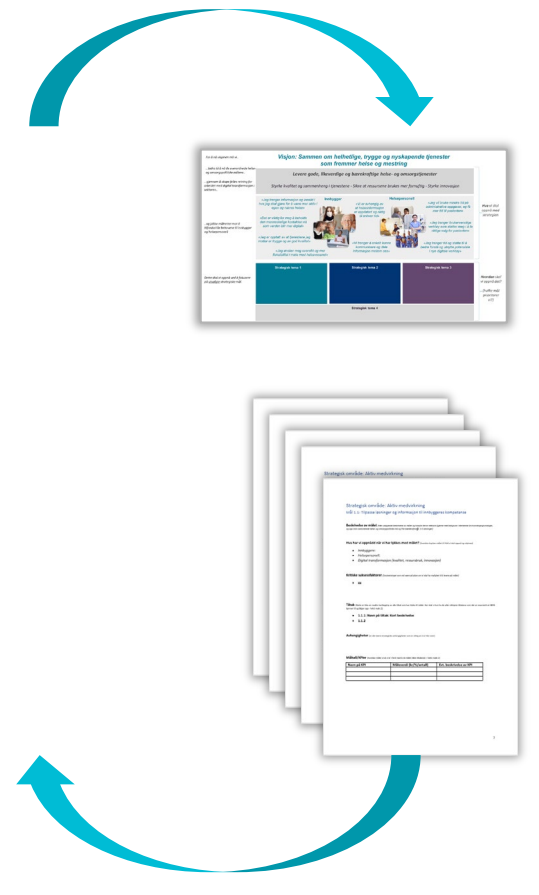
Visjon: Sammen om helhetlige, trygge og nyskapende tjenester som fremmer helse og mestring

Levere gode, likeverdige og bærekraftige helse- og omsorgstjenester

Styrke kvalitet og sammenheng i tjenestene - Øke at ressursene brukes mer fornuftig - Styrke innovasjon

Innbygger

Helsepersonell

Strategisk tema 1

Strategisk tema 2

Strategisk tema 3

Strategisk tema 4

Hva vil vi oppnå?

Hvordan skal vi oppnå det?

Strategisk område: Aktiv medvirkning

Strategisk område: Aktiv medvirkning

Mål 1.1: Tilpasse løsninger og informasjon til innbyggernes kompetanse

Beskrivelse av målet

Hva har vi oppnådd når vi har kjøpt/nådd målet?

Innbyggerne

Helsepersonell

Digital transformasjon (kvalitet, ressursbruk, innovasjon)

Kritiske suksessfaktorer

Tiltak

Avhengigheter

Måleindikator

| Navn på KPI | Måleverdi (kr/%/antall) | Evt. beskrivelse av KPI |
|---|---|---|
| | | |
| | | |

1